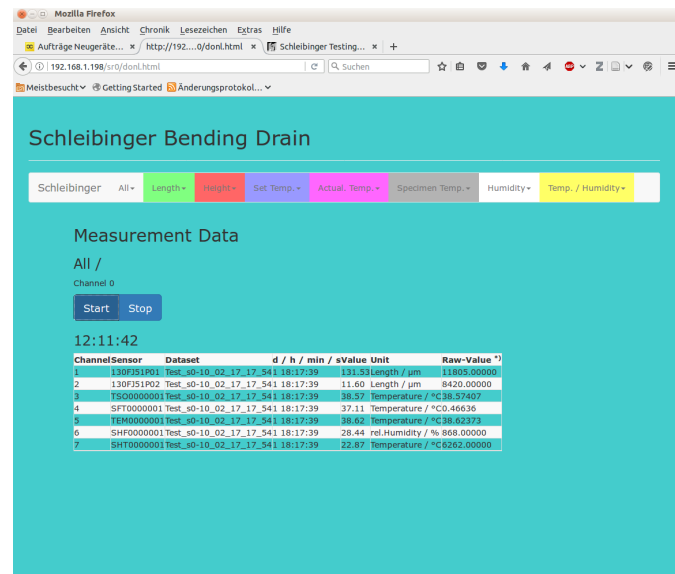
Mozilla Firefox

Datei Bearbeiten Ansicht Chronik Lesezeichen Extras Hilfe

Aufträge Neugeräte... × http://192....0/donl.html × Schleibinger Testing... × +

192.168.1.198/sr0/donl.html

Suchen

Meistbesucht Getting Started Änderungsprotokol...

Schleibinger Bending Drain

Schleibinger All Length Height Set Temp. Actual. Temp. Specimen Temp. Humidity Temp. / Humidity

Measurement Data

All /

Channel 0

Start Stop

12:11:42

| Channel | Sensor | Dataset | d / h / min / s | Value | Unit | Raw-Value *) |
|---|---|---|---|---|---|---|
| 1 | 130FJ51P01 | Test_s0-10_02_17_17_54 | 1 18:17:39 | 131.53 | Length / µm | 11805.00000 |
| 2 | 130FJ51P02 | Test_s0-10_02_17_17_54 | 1 18:17:39 | 11.60 | Length / µm | 8420.00000 |
| 3 | TSO0000001 | Test_s0-10_02_17_17_54 | 1 18:17:39 | 38.57 | Temperature / °C | 38.57407 |
| 4 | SFT0000001 | Test_s0-10_02_17_17_54 | 1 18:17:39 | 37.11 | Temperature / °C | 0.46636 |
| 5 | TEM0000001 | Test_s0-10_02_17_17_54 | 1 18:17:39 | 38.62 | Temperature / °C | 38.62373 |
| 6 | SHF0000001 | Test_s0-10_02_17_17_54 | 1 18:17:39 | 28.44 | rel.Humidity / % | 868.00000 |
| 7 | SHT0000001 | Test_s0-10_02_17_17_54 | 1 18:17:39 | 22.87 | Temperature / °C | 6262.00000 |